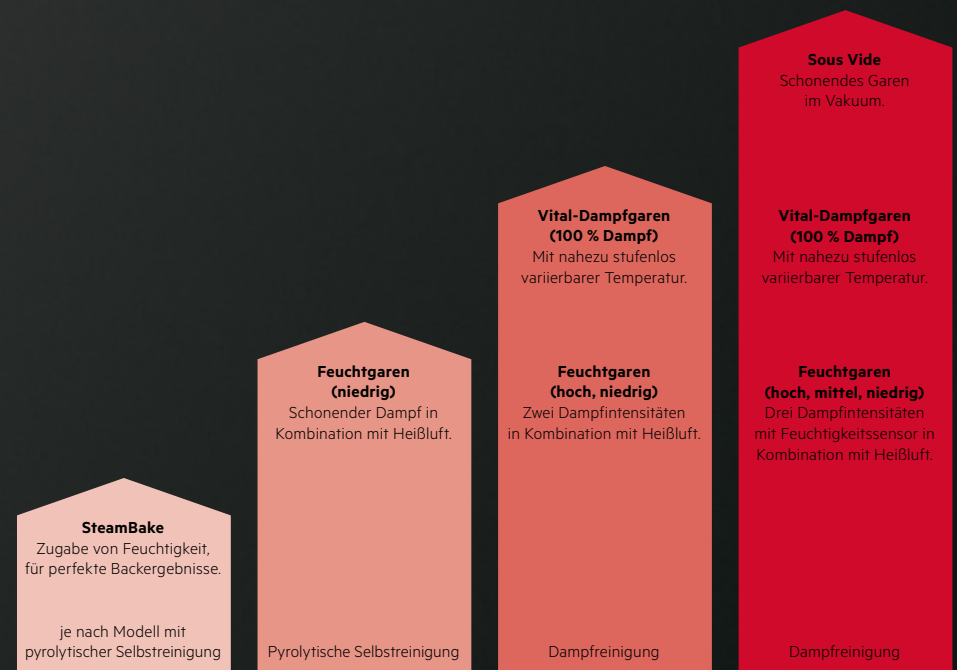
SteamBake
Zugabe von Feuchtigkeit, für perfekte Backergebnisse.

je nach Modell mit pyrolytischer Selbstreinigung

Feuchtgaren
(niedrig)
Schonender Dampf in Kombination mit Heißluft.

Pyrolytische Selbstreinigung

Vital-Dampfgaren
(100 % Dampf)
Mit nahezu stufenlos variierbarer Temperatur.

Feuchtgaren
(hoch, niedrig)
Zwei Dampfintensitäten in Kombination mit Heißluft.

Dampfreinigung

Sous Vide
Schonendes Garen im Vakuum.

Vital-Dampfgaren
(100 % Dampf)
Mit nahezu stufenlos variierbarer Temperatur.

Feuchtgaren
(hoch, mittel, niedrig)
Drei Dampfintensitäten mit Feuchtigkeitssensor in Kombination mit Heißluft.

Dampfreinigung